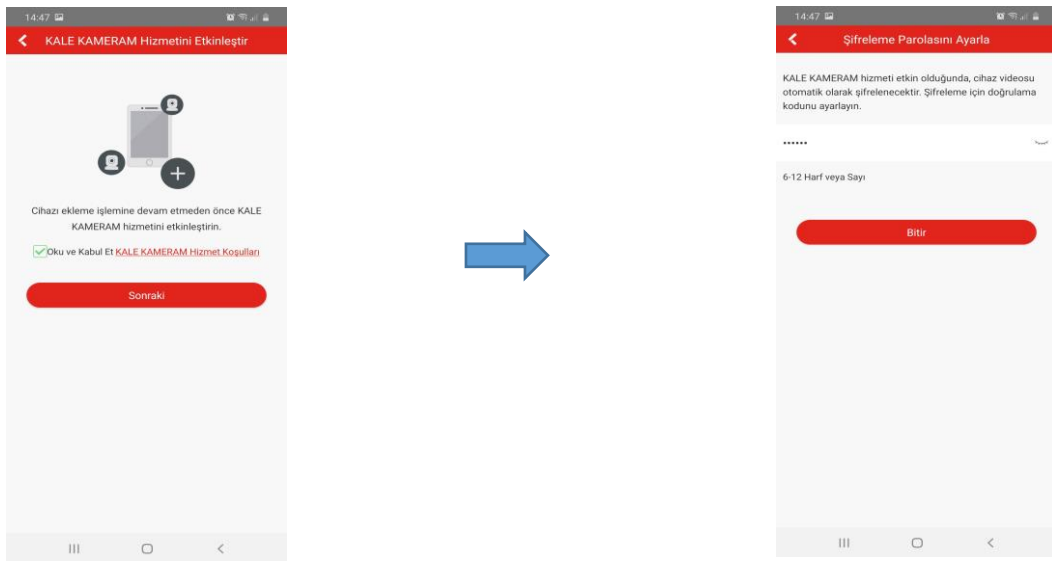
14:47

KALE KAMERAM Hizmetini Etkinleştir

Cihazı ekleme işlemine devam etmeden önce KALE KAMERAM hizmetini etkinleştirin.

Oku ve Kabul Et KALE KAMERAM Hizmet Koşulları

Sonraki

14:47

Şifreleme Parolasını Ayarla

KALE KAMERAM hizmeti etkin olduğunda, cihaz videosu otomatik olarak şifrelenecektir. Şifreleme için doğrulama kodunu ayarlayın.

••••••

6-12 Harf veya Sayı

Bitir